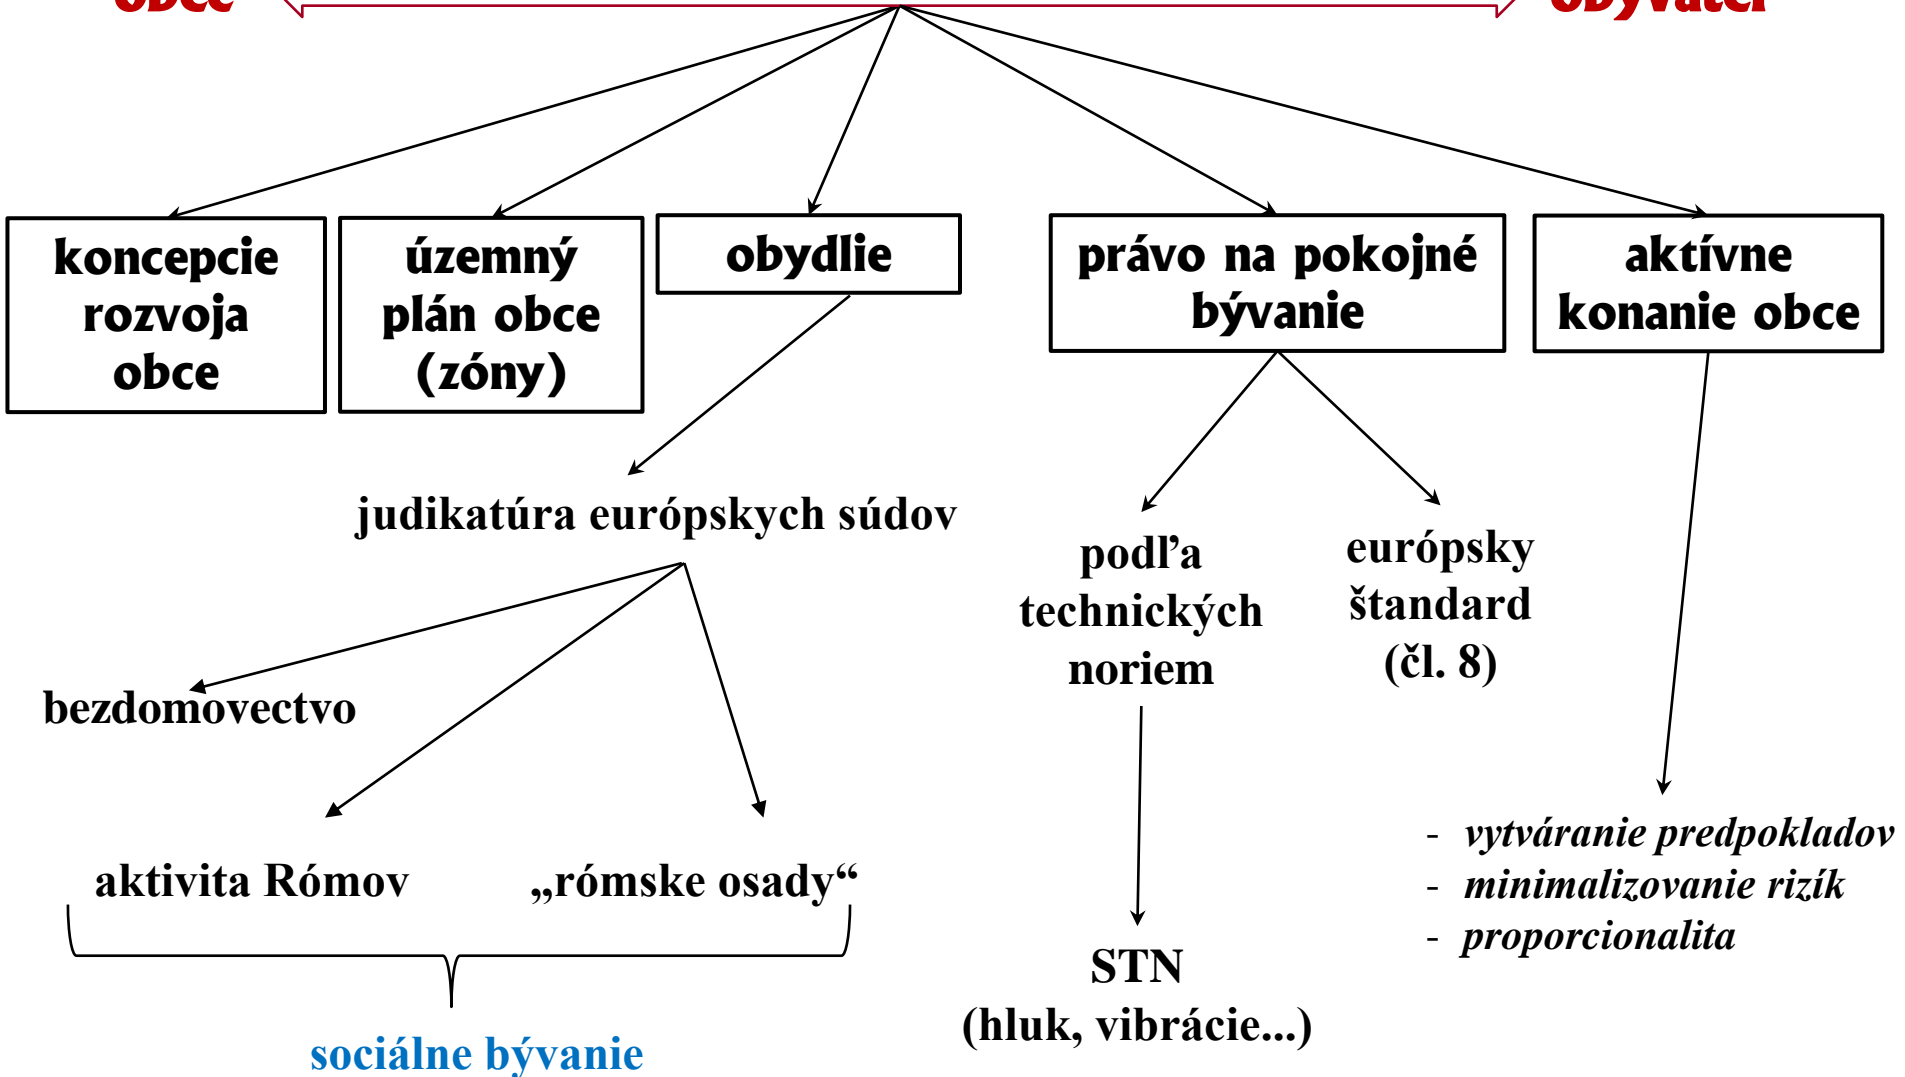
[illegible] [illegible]

koncepcie rozvoja obce

územný plán obce (zóny)

obydlie

právo na pokojné bývanie

aktívne konanie obce

judikatúra európskych súdov

podľa technických noriem

európsky štandard (čl. 8)

bezdomovectvo

aktivita Rómov

„rómske osady“

sociálne bývanie

STN (hluk, vibrácie...)

- *vytváranie predpokladov*
- *minimalizovanie rizík*
- *proporcionalita*